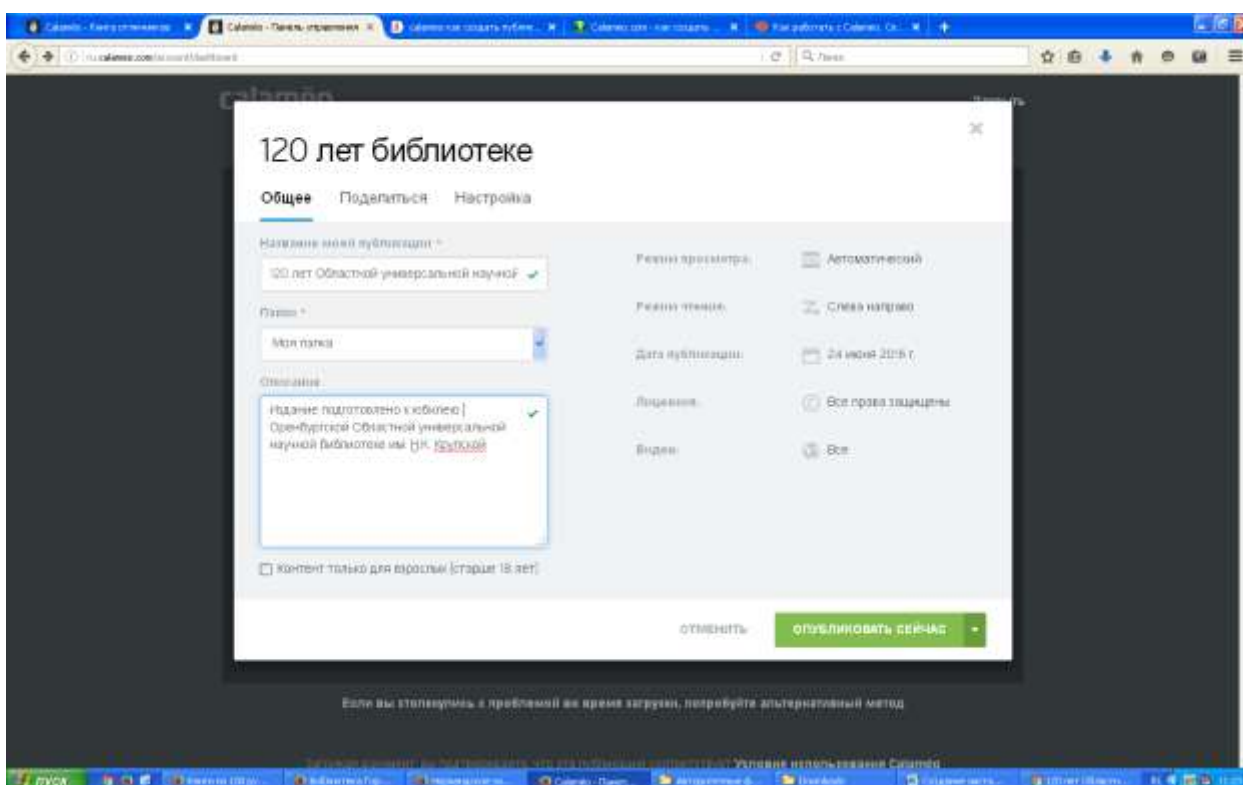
Calamëo - Книга отзывов | Calamëo - Панель управления | calameo как создать публ... | Calameo.com - как создать ... | Как работать с Calameo. Ок... | +

ru.calameo.com/account/dashboard

Поиск

calaméo

Закрыть

120 лет библиотеке

Общее Поделиться Настройка

Название моей публикации *

120 лет Областной универсальной научной

Папка *

Моя папка

Описание

Издание подготовлено к юбилею Оренбургской Областной универсальной научной библиотеки им. Н.К. Крупской

Контент только для взрослых (старше 18 лет)

Режим просмотра: Автоматический

Режим чтения: Слева направо

Дата публикации: 24 июня 2016 г.

Лицензия: Все права защищены

Видео: Все

ОТМЕНИТЬ

ОПУБЛИКОВАТЬ СЕЙЧАС

Если вы столкнулись с проблемой во время загрузки, попробуйте альтернативный метод

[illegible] Условия использования Calaméo

пуск